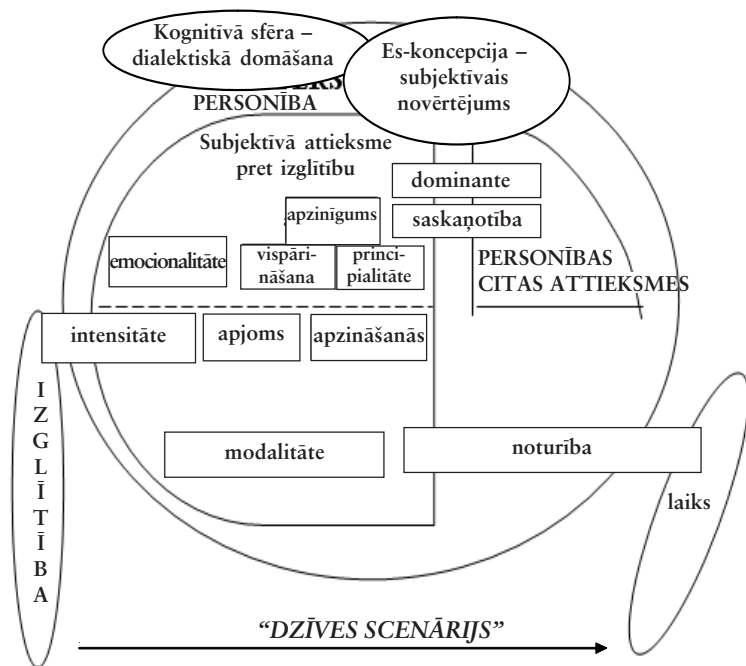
Kognitīvā sfēra – dialektiskā domāšana

Es-koncepcija – subjektīvais novērtējums

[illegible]

PERSONĪBA

Subjektīvā attieksme pret izglītību

dominante

apzinīgums

saskaņotība

emocionalitāte

vispārināšana

principialitāte

PERSONĪBAS CITAS ATTIEKSMES

intensitāte

apjoms

apzināšanās

I Z G L Ī T Ī B A

modalitāte

noturība

laiks

"DZĪVES SCENĀRIJS"